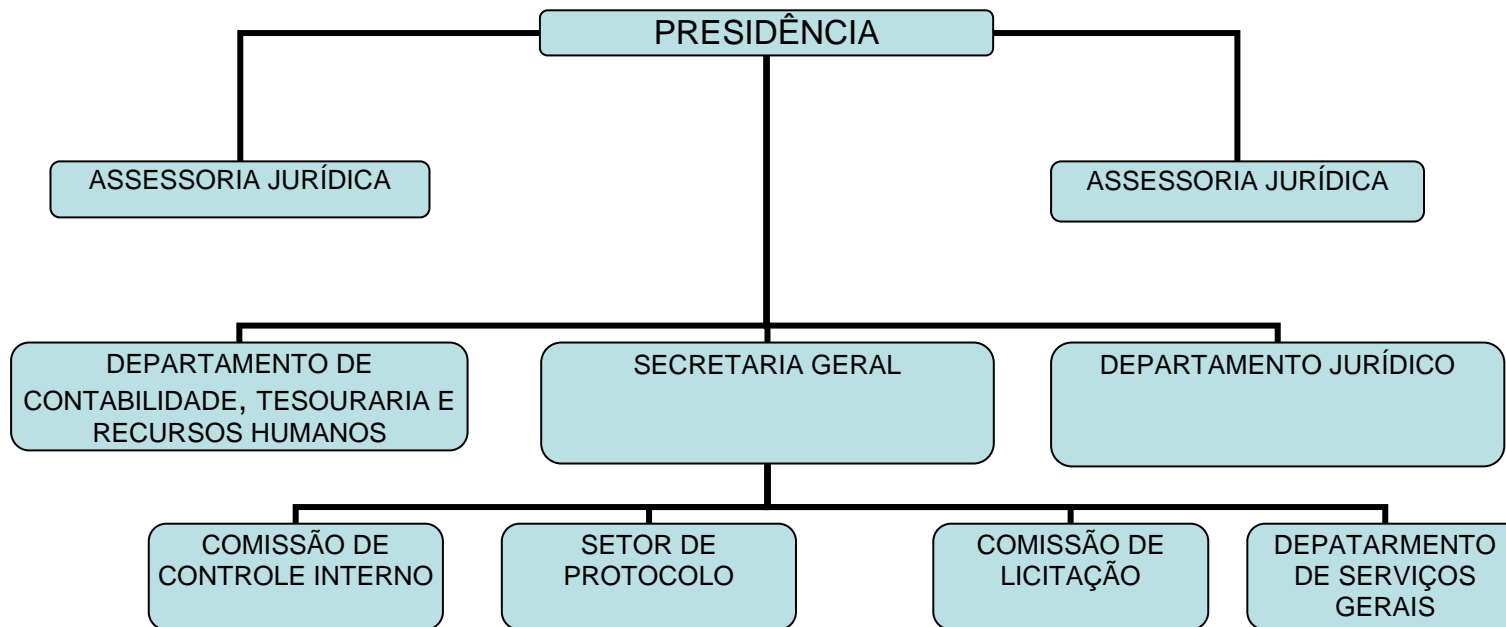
PRESIDÊNCIA

ASSESSORIA JURÍDICA

ASSESSORIA JURÍDICA

DEPARTAMENTO DE CONTABILIDADE, TESOURARIA E RECURSOS HUMANOS

SECRETARIA GERAL

DEPARTAMENTO JURÍDICO

COMISSÃO DE CONTROLE INTERNO

SETOR DE PROTOCOLO

COMISSÃO DE LICITAÇÃO

DEPATARMENTO DE SERVIÇOS GERAIS